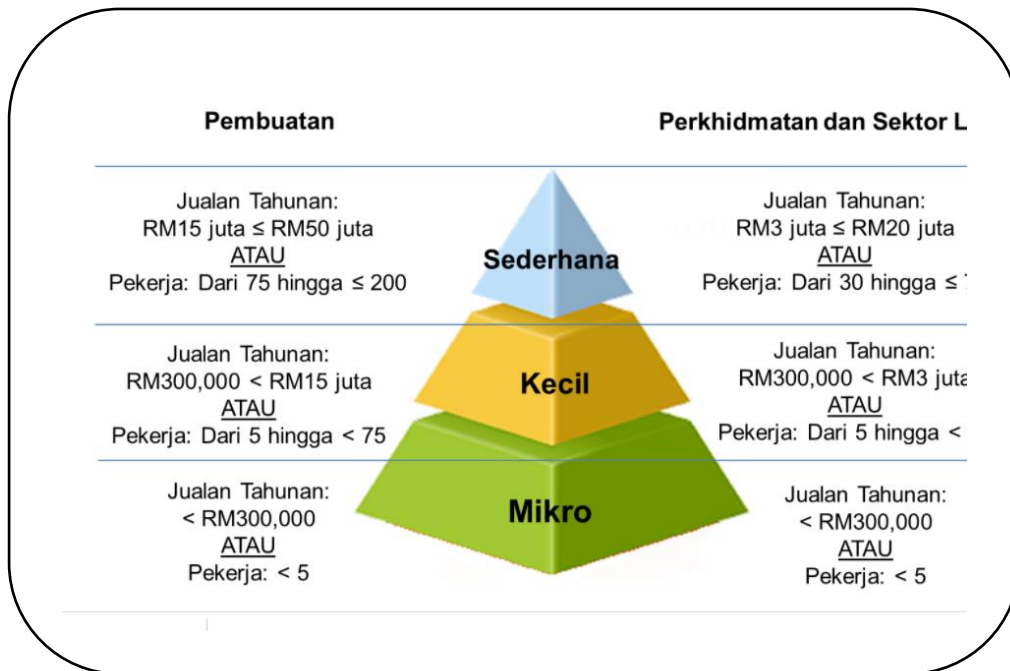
Pembuatan

Perkhidmatan dan Sektor L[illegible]

Jualan Tahunan:
RM15 juta ≤ RM50 juta
ATAU
Pekerja: Dari 75 hingga ≤ 200

Sederhana

Jualan Tahunan:
RM3 juta ≤ RM20 juta
ATAU
Pekerja: Dari 30 hingga ≤ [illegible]

Jualan Tahunan:
RM300,000 < RM15 juta
ATAU
Pekerja: Dari 5 hingga < 75

Kecil

Jualan Tahunan:
RM300,000 < RM3 juta
ATAU
Pekerja: Dari 5 hingga < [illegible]

Jualan Tahunan:
< RM300,000
ATAU
Pekerja: < 5

Mikro

Jualan Tahunan:
< RM300,000
ATAU
Pekerja: < 5